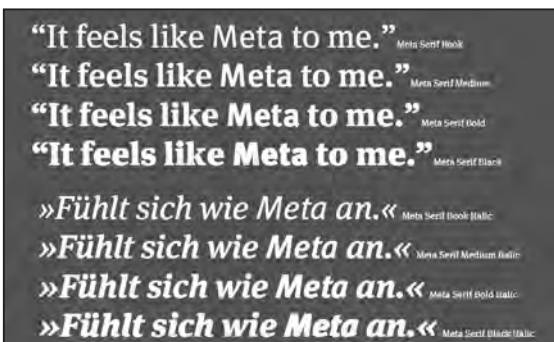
“It feels like Meta to me.” Meta Serif Book
“It feels like Meta to me.” Meta Serif Medium
“It feels like Meta to me.” Meta Serif Bold
“It feels like Meta to me.” Meta Serif Black

»Fühlt sich wie Meta an.« Meta Serif Book Italic
»Fühlt sich wie Meta an.« Meta Serif Medium Italic
»Fühlt sich wie Meta an.« Meta Serif Bold Italic
»Fühlt sich wie Meta an.« Meta Serif Black Italic